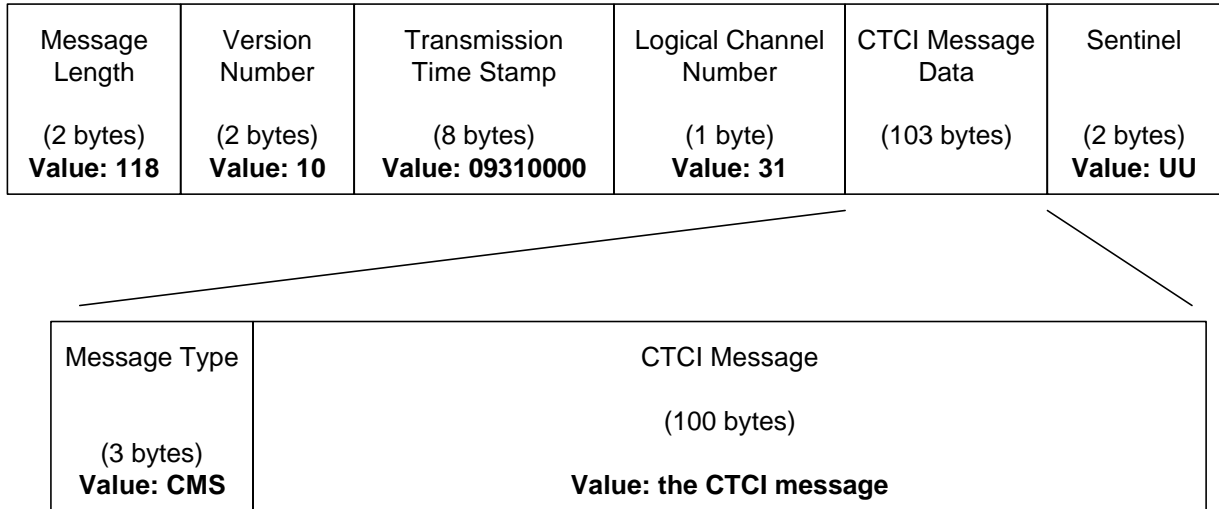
| Message Length (2 bytes) **Value: 118** | Version Number (2 bytes) **Value: 10** | Transmission Time Stamp (8 bytes) **Value: 09310000** | Logical Channel Number (1 byte) **Value: 31** | CTCI Message Data (103 bytes) | Sentinel (2 bytes) **Value: UU** |
|---|---|---|---|---|---|

| Message Type (3 bytes) **Value: CMS** | CTCI Message (100 bytes) **Value: the CTCI message** |
|---|---|